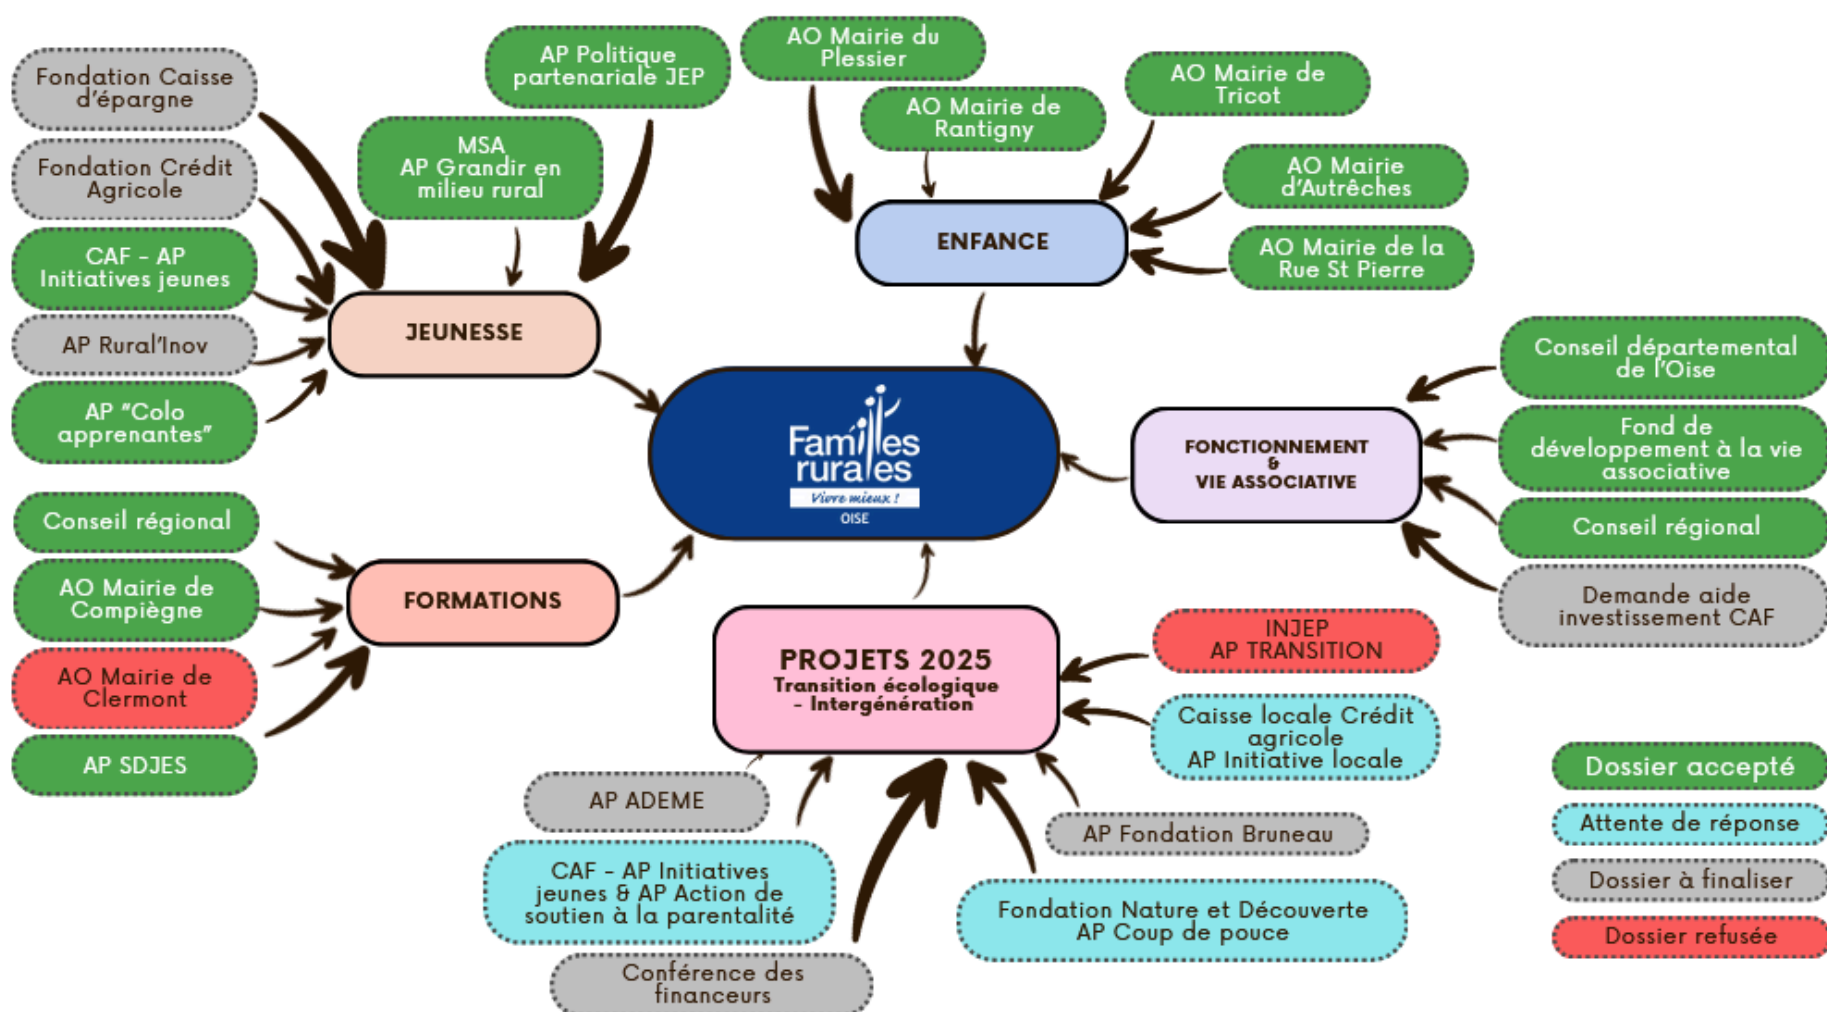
Fondation Caisse d'épargne

Fondation Crédit Agricole

CAF - AP Initiatives jeunes

AP Rural'Inov

AP "Colo apprenantes"

MSA
AP Grandir en milieu rural

AP Politique partenariale JEP

JEUNESSE

AO Mairie du Plessier

AO Mairie de Rantigny

AO Mairie de Tricot

AO Mairie d'Autrêches

AO Mairie de la Rue St Pierre

ENFANCE

Familles rurales
Vivre mieux !
OISE

Conseil départemental de l'Oise

Fond de développement à la vie associative

Conseil régional

Demande aide investissement CAF

FONCTIONNEMENT & VIE ASSOCIATIVE

Conseil régional

AO Mairie de Compiègne

AO Mairie de Clermont

AP SDJES

FORMATIONS

PROJETS 2025
Transition écologique - Intergénération

INJEP
AP TRANSITION

Caisse locale Crédit agricole
AP Initiative locale

AP ADEME

CAF - AP Initiatives jeunes & AP Action de soutien à la parentalité

Conférence des financeurs

AP Fondation Bruneau

Fondation Nature et Découverte
AP Coup de pouce

Dossier accepté

Attente de réponse

Dossier à finaliser

Dossier refusée